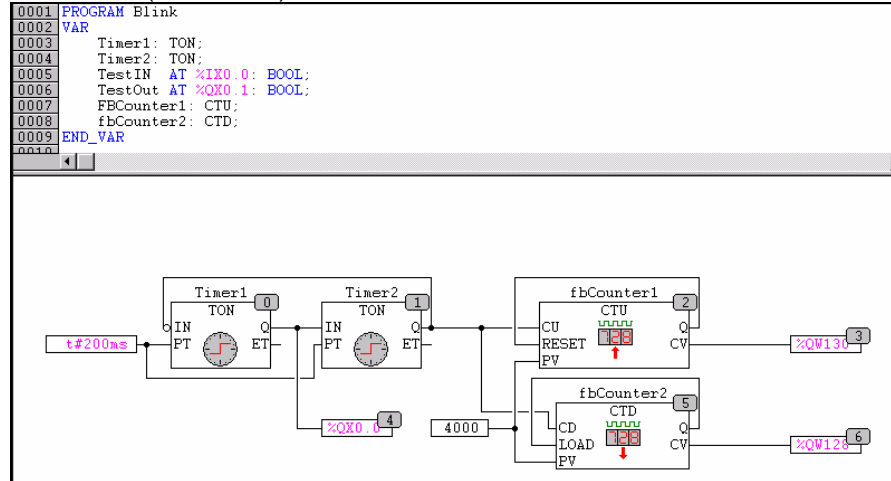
0001 PROGRAM Blink
0002 VAR
0003 Timer1: TON;
0004 Timer2: TON;
0005 TestIN AT %IX0.0: BOOL;
0006 TestOut AT %QX0.1: BOOL;
0007 FBCounter1: CTU;
0008 fbCounter2: CTD;
0009 END_VAR

Timer1 0
TON
IN Q
PT ET
t#200ms

Timer2 1
TON
IN Q
PT ET

%QX0.0 4

fbCounter1 2
CTU
128
CU Q
RESET CV
PV

%QW130 3

fbCounter2 5
CTD
128
CD Q
LOAD CV
PV

4000

%QW128 6